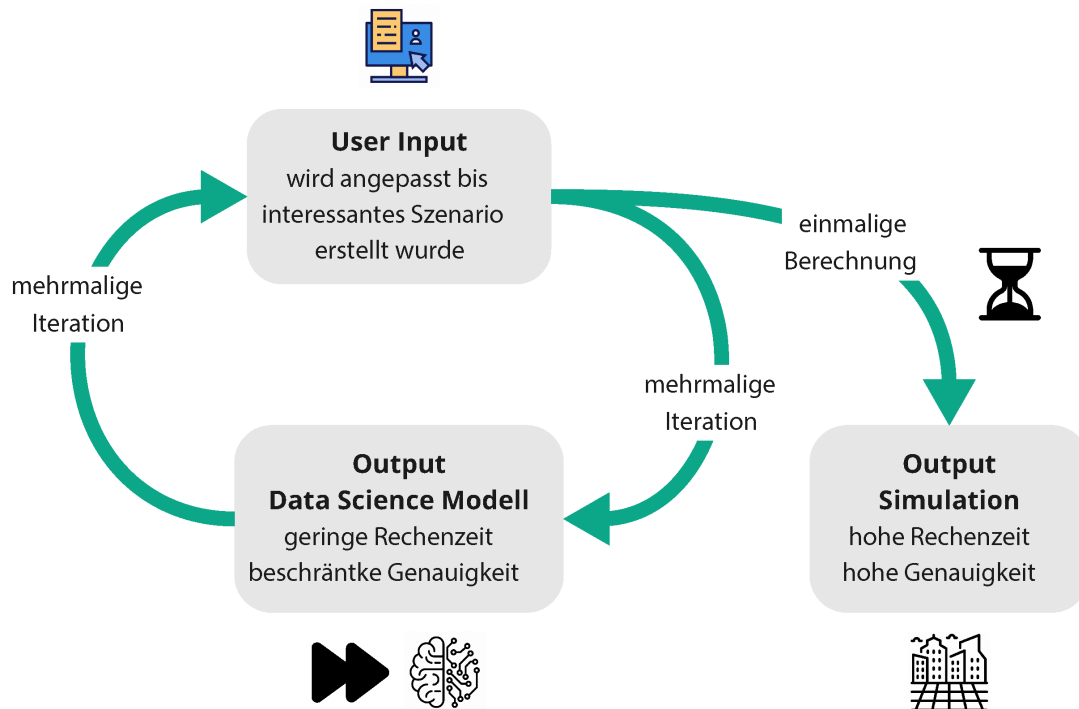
**User Input**
wird angepasst bis interessantes Szenario erstellt wurde

einmalige Berechnung

mehrmalige Iteration

mehrmalige Iteration

**Output**
**Data Science Modell**
geringe Rechenzeit
beschränkte Genauigkeit

**Output**
**Simulation**
hohe Rechenzeit
hohe Genauigkeit